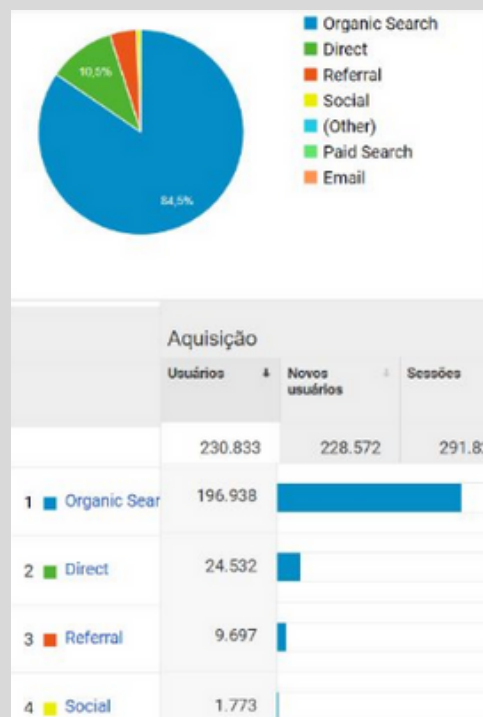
10,5%

84,5%

Organic Search
Direct
Referral
Social
(Other)
Paid Search
Email

Aquisição

| | Usuários ↓ | Novos usuários | Sessões |
|---|---|---|---|
| | 230.833 | 228.572 | 291.8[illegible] |
| 1 Organic Sear | 196.938 | | |
| 2 Direct | 24.532 | | |
| 3 Referral | 9.697 | | |
| 4 Social | 1.773 | | |